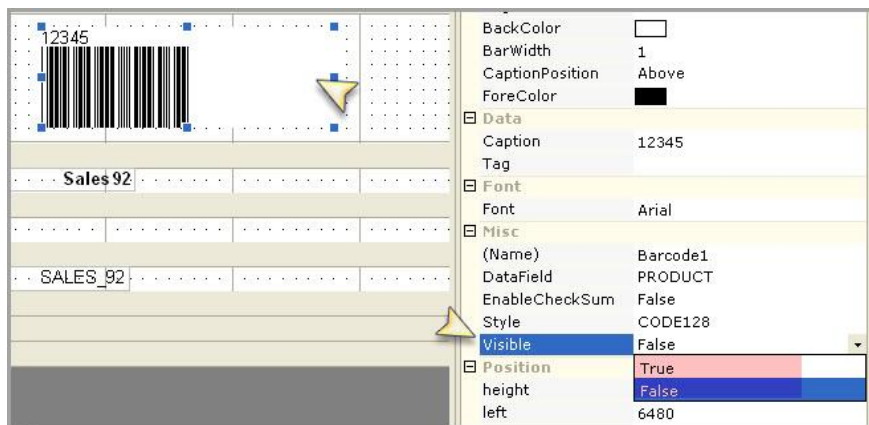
12345

Sales 92

SALES_92

| | |
|---|---|
| BackColor | |
| BarWidth | 1 |
| CaptionPosition | Above |
| ForeColor | |
| ⊟ Data | |
| Caption | 12345 |
| Tag | |
| ⊟ Font | |
| Font | Arial |
| ⊟ Misc | |
| (Name) | Barcode1 |
| DataField | PRODUCT |
| EnableCheckSum | False |
| Style | CODE128 |
| Visible | False |
| ⊟ Position | True |
| height | False |
| left | 6480 |